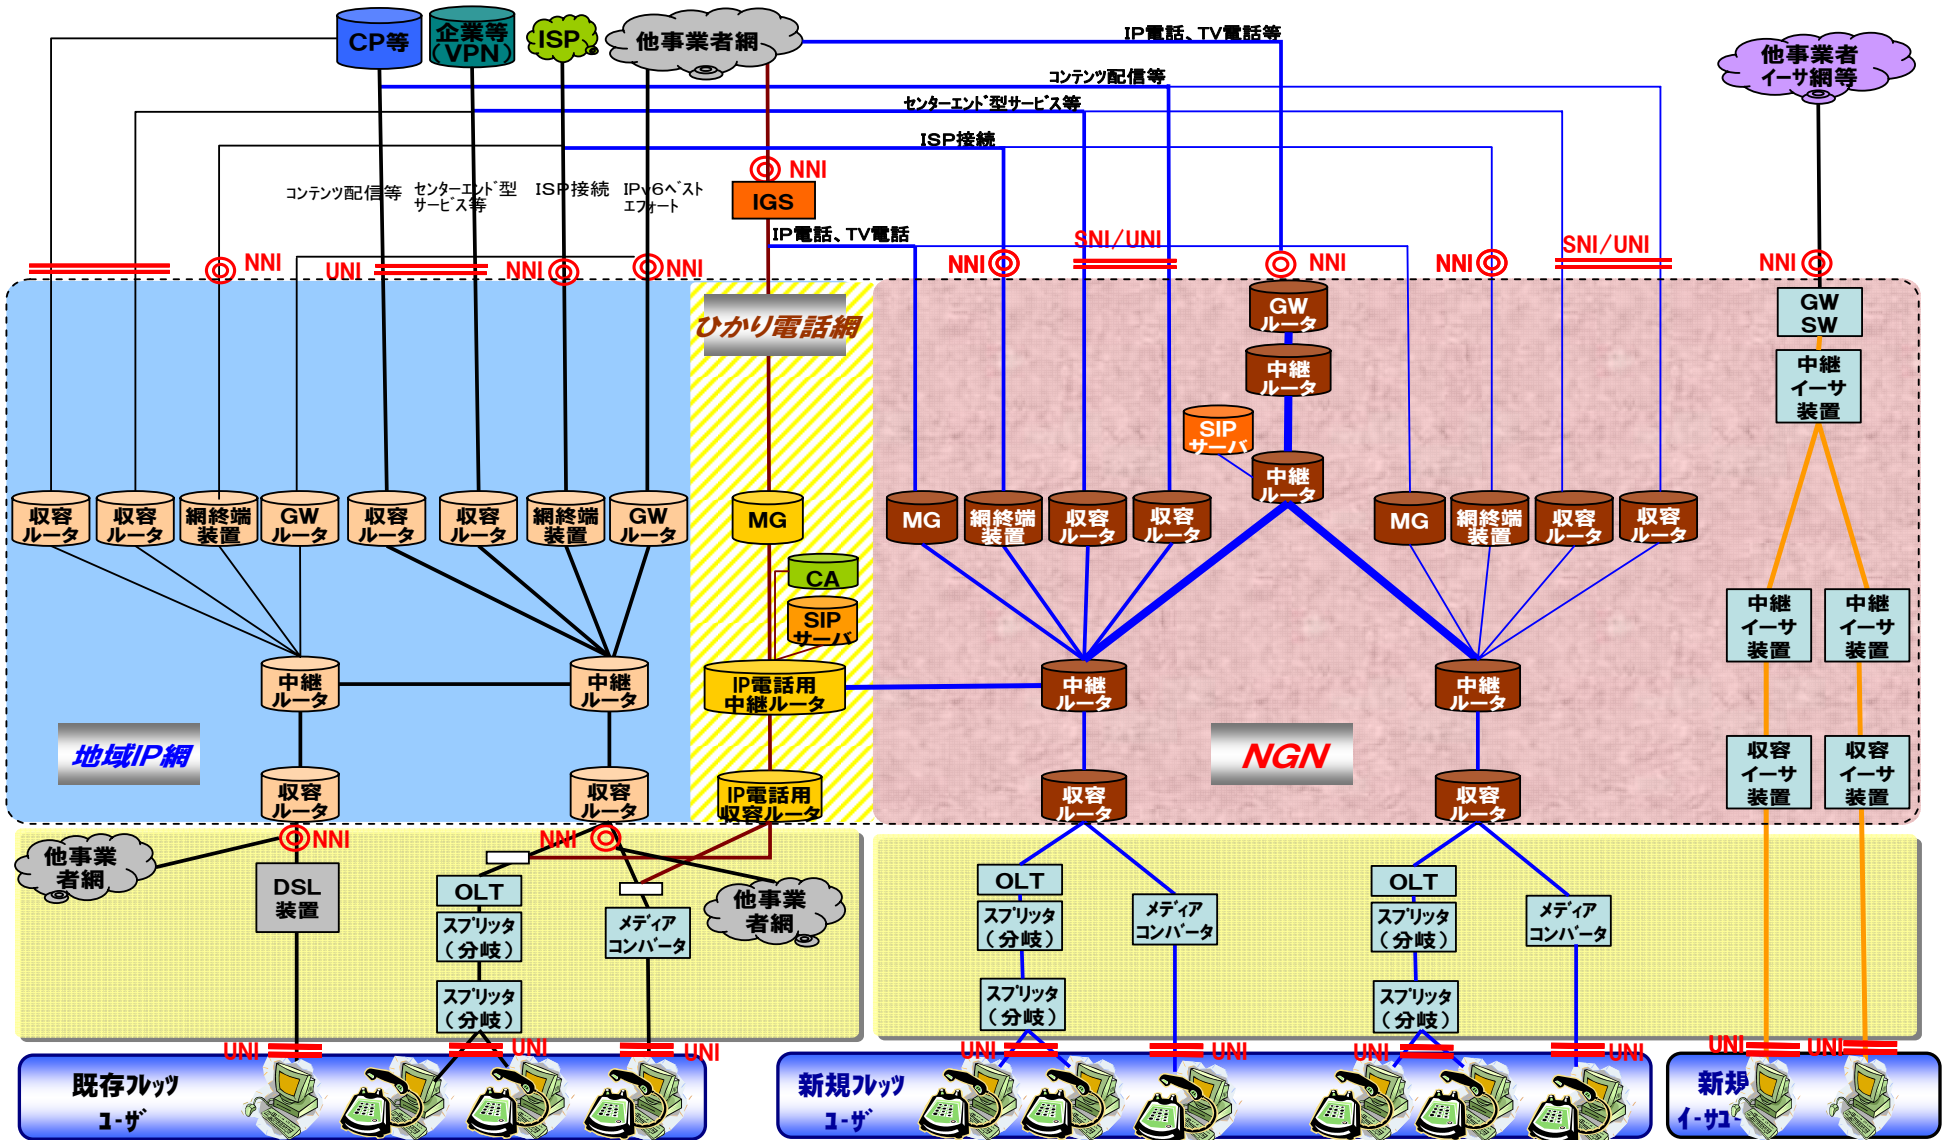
CP等
企業等（VPN）
ISP
他事業者網
IP電話、TV電話等
他事業者イーサ網等
コンテンツ配信等
センターエンド型サービス等
ISP接続
NNI
IGS
コンテンツ配信等
センターエンド型サービス等
ISP接続
IPv6ベストエフォート
IP電話、TV電話
NNI
UNI
NNI
NNI
NNI
SNI/UNI
NNI
NNI
SNI/UNI
NNI
ひかり電話網
GW ルータ
GW SW
中継 ルータ
中継 イーサ 装置
SIP サーバ
中継 ルータ
収容 ルータ
収容 ルータ
網終端 装置
GW ルータ
収容 ルータ
収容 ルータ
網終端 装置
GW ルータ
MG
MG
網終端 装置
収容 ルータ
収容 ルータ
MG
網終端 装置
収容 ルータ
収容 ルータ
CA
SIP サーバ
中継 イーサ 装置
中継 イーサ 装置
中継 ルータ
中継 ルータ
IP電話用 中継ルータ
中継 ルータ
中継 ルータ
地域IP網
NGN
収容 ルータ
収容 ルータ
IP電話用 収容ルータ
収容 ルータ
収容 ルータ
収容 イーサ 装置
収容 イーサ 装置
NNI
NNI
他事業者網
DSL 装置
OLT
スプリッタ（分岐）
スプリッタ（分岐）
メディア コンバータ
他事業者網
OLT
スプリッタ（分岐）
スプリッタ（分岐）
メディア コンバータ
OLT
スプリッタ（分岐）
スプリッタ（分岐）
メディア コンバータ
UNI
UNI
UNI
UNI
UNI
UNI
UNI
UNI
UNI
既存フレッツ ユーザ
新規フレッツ ユーザ
新規 イーサユーザ